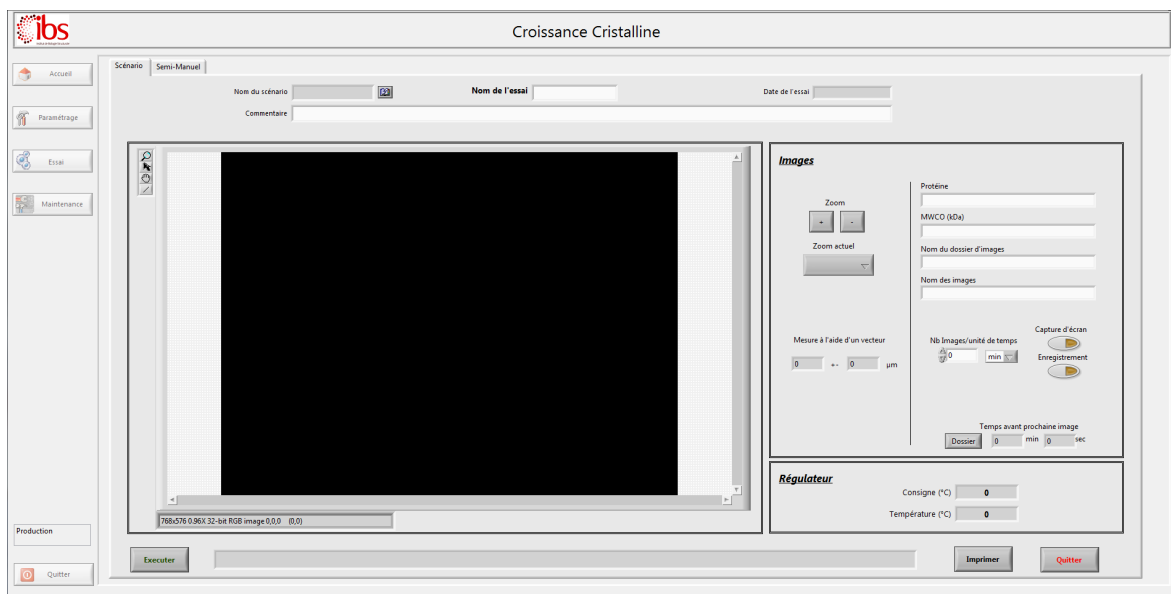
ibs

Croissance Cristalline

Accueil

Paramétrage

Essai

Maintenance

Scénario | Semi-Manuel

Nom du scénario

Nom de l'essai

Date de l'essai

Commentaire

Images

Zoom

+ -

Zoom actuel

Protéine

MWCO (kDa)

Nom du dossier d'images

Nom des images

Mesure à l'aide d'un vecteur

0 +- 0 µm

Nb Images/unité de temps

0 min

Capture d'écran

Enregistrement

Temps avant prochaine image

Dossier 0 min 0 sec

768x576 0.96X 32-bit RGB image 0,0,0 (0,0)

Régulateur

Consigne (°C) 0

Température (°C) 0

Production

Quitter

Executer

Imprimer

Quitter